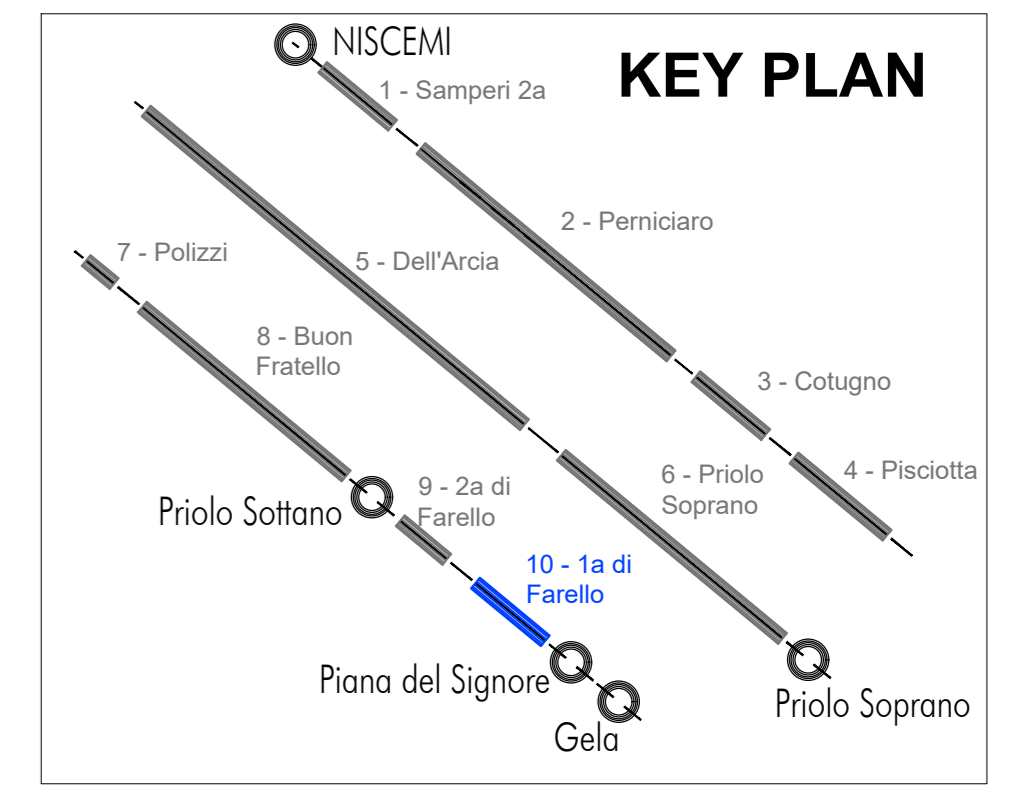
NISCEMI

KEY PLAN

1 - Samperi 2a

2 - Perniciaro

3 - Cotugno

4 - Pisciotta

5 - Dell'Arcia

6 - Priolo Soprano

7 - Polizzi

8 - Buon Fratello

9 - 2a di Farello

10 - 1a di Farello

Priolo Sottano

Piana del Signore

Gela

Priolo Soprano